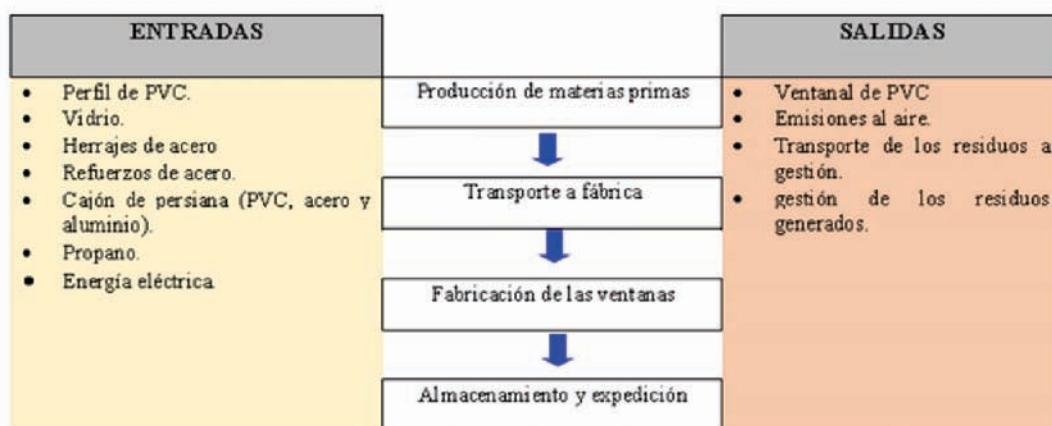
ENTRADAS

- Perfil de PVC.
- Vidrio.
- Herrajes de acero
- Refuerzos de acero.
- Cajón de persiana (PVC, acero y aluminio).
- Propano.
- Energía eléctrica

Producción de materias primas

Transporte a fábrica

Fabricación de las ventanas

Almacenamiento y expedición

SALIDAS

- Ventanal de PVC
- Emisiones al aire.
- Transporte de los residuos a gestión.
- gestión de los residuos generados.